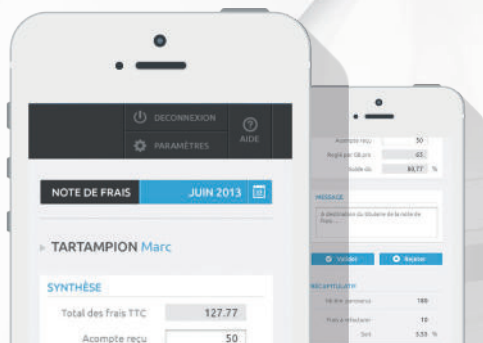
DECONNEXION
PARAMÈTRES
AIDE

NOTE DE FRAIS
JUIN 2013

TARTAMPION Marc

SYNTHÈSE

Total des frais TTC
127.77

Acompte reçu
50

Acompte reçu
50
Réglé par CB pro
63
Solde dû
83,77 €

MESSAGE
A destination du titulaire de la note de frais ...

Valider
Rejeter

RÉCAPITULATIF
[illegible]
180
Frais à refacturer
10
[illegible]
5.55 %